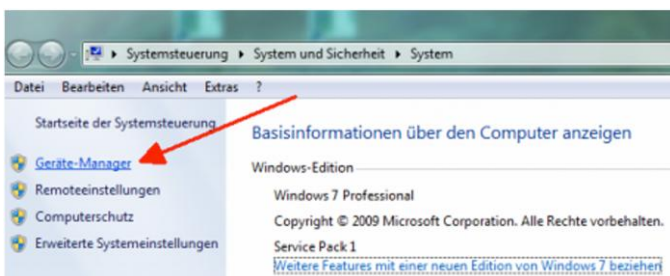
▸ Systemsteuerung ▸ System und Sicherheit ▸ System

Datei Bearbeiten Ansicht Extras ?

Startseite der Systemsteuerung

Geräte-Manager

Remoteeinstellungen

Computerschutz

Erweiterte Systemeinstellungen

Basisinformationen über den Computer anzeigen

Windows-Edition

Windows 7 Professional

Copyright © 2009 Microsoft Corporation. Alle Rechte vorbehalten.

Service Pack 1

Weitere Features mit einer neuen Edition von Windows 7 beziehen